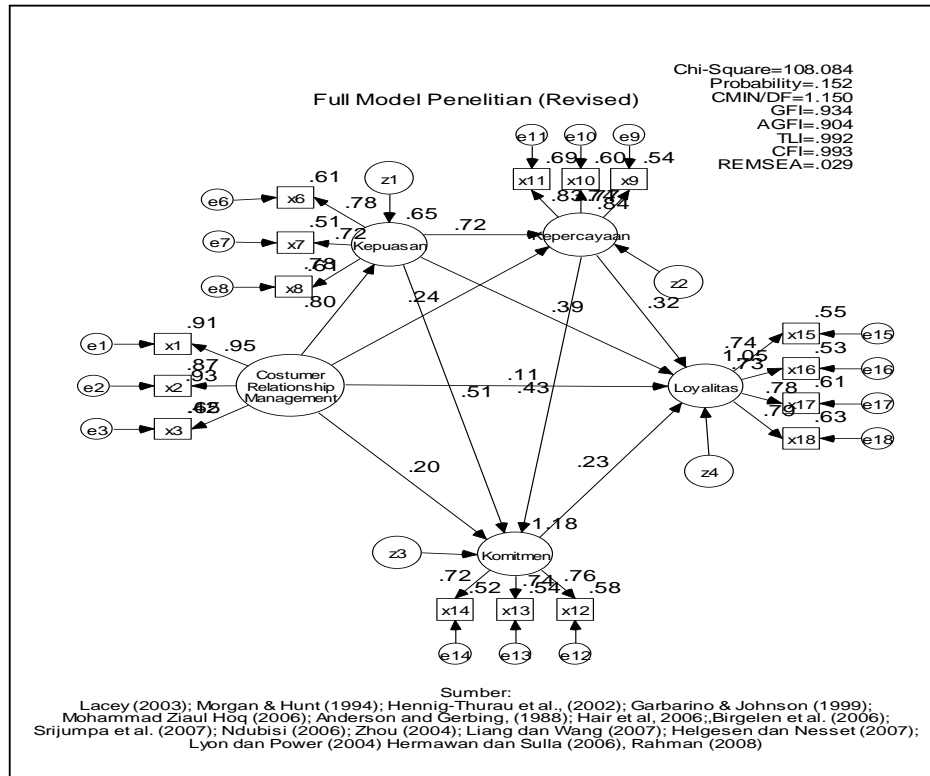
Chi-Square=108.084
Probability=.152
CMIN/DF=1.150
GFI=.934
AGFI=.904
TLI=.992
CFI=.993
REMSEA=.029

Full Model Penelitian (Revised)

e11 e10 e9
.69 .60 .54
x11 x10 x9
.83 .77 .84
Kepercayaan
z2

z1
.61
e6 x6
.78
.65
.51 .72
e7 x7 Kepuasan .72
.78
.61
e8 x8
.80
.24
.39
.32

.91
e1 x1 .95
.87
e2 x2 .93
.65 .62
e3 x3
Costumer Relationship Management
.11
.51 .43
.74
.55
x15 e15
1.05
.73 .53
x16 e16
Loyalitas
.78
.61
x17 e17
.79 .63
x18 e18

.20
.23
z4

1.18
z3 Komitmen
.72 .74 .76
.52 .54 .58
x14 x13 x12
e14 e13 e12

Sumber:
Lacey (2003); Morgan & Hunt (1994); Hennig-Thurau et al., (2002); Garbarino & Johnson (1999); Mohammad Ziaul Hoq (2006); Anderson and Gerbing, (1988); Hair et al, 2006;,Birgelen et al. (2006); Srijumpa et al. (2007); Ndubisi (2006); Zhou (2004); Liang dan Wang (2007); Helgesen dan Nesset (2007); Lyon dan Power (2004) Hermawan dan Sulla (2006), Rahman (2008)